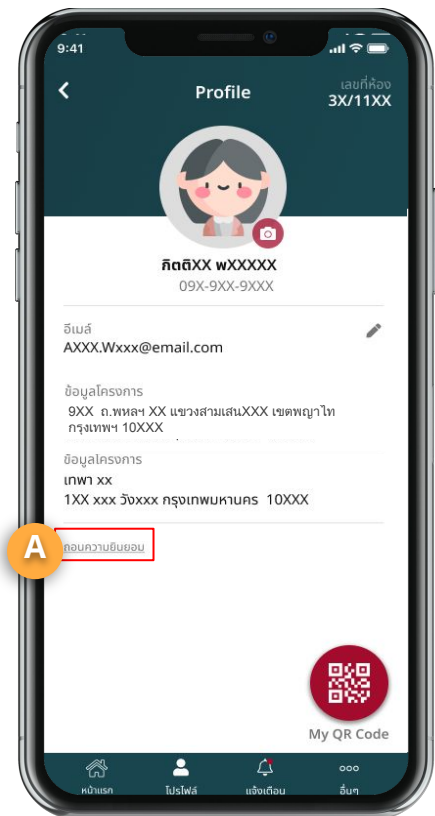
9:41

Profile

เลขที่ห้อง
3X/11XX

กิตติXX wXXXXX
09X-9XX-9XXX

อีเมล์
AXXX.Wxxx@email.com

ข้อมูลโครงการ
9XX ถ.พหลฯ XX แขวงสามเสนXXX เขตพญาไท กรุงเทพฯ 10XXX

ข้อมูลโครงการ
เทพา xx
1XX xxx วังxxx กรุงเทพมหานคร 10XXX

A

ถอนความยินยอม

My QR Code

หน้าแรก
โปรไฟล์
แจ้งเตือน
อื่นๆ